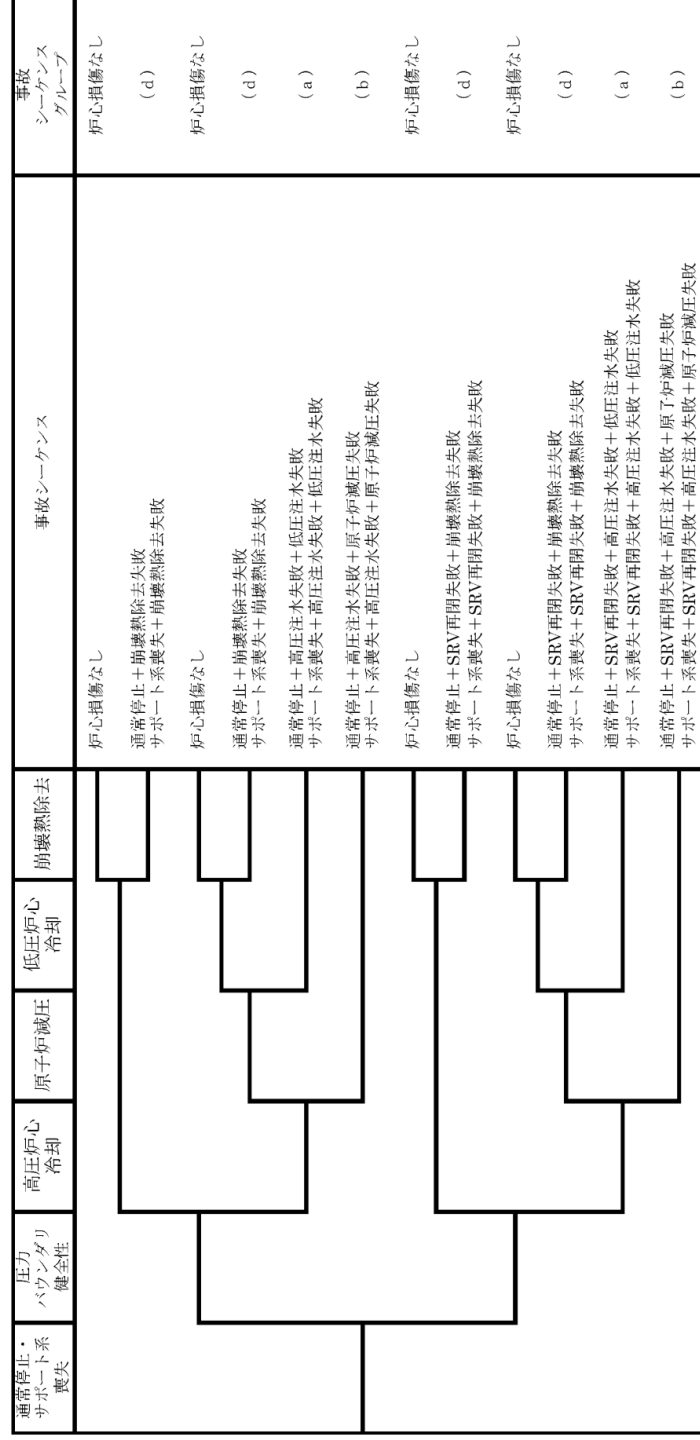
| 通常停止・サポート系喪失 | 圧力バウンダリ健全性 | 高圧炉心冷却 | 原子炉減圧 | 低圧炉心冷却 | 崩壊熱除去 | 事故シーケンス | 事故シーケンスグループ |
|---|---|---|---|---|---|---|---|
| | | | | | | 炉心損傷なし | 炉心損傷なし |
| | | | | | | 通常停止＋崩壊熱除去失敗<br>サポート系喪失＋崩壊熱除去失敗 | (d) |
| | | | | | | 炉心損傷なし | 炉心損傷なし |
| | | | | | | 通常停止＋崩壊熱除去失敗<br>サポート系喪失＋崩壊熱除去失敗 | (d) |
| | | | | | | 通常停止＋高圧注水失敗＋低圧注水失敗<br>サポート系喪失＋高圧注水失敗＋低圧注水失敗 | (a) |
| | | | | | | 通常停止＋高圧注水失敗＋原子炉減圧失敗<br>サポート系喪失＋高圧注水失敗＋原子炉減圧失敗 | (b) |
| | | | | | | 炉心損傷なし | 炉心損傷なし |
| | | | | | | 通常停止＋SRV再閉失敗＋崩壊熱除去失敗<br>サポート系喪失＋SRV再閉失敗＋崩壊熱除去失敗 | (d) |
| | | | | | | 炉心損傷なし | 炉心損傷なし |
| | | | | | | 通常停止＋SRV再閉失敗＋崩壊熱除去失敗<br>サポート系喪失＋SRV再閉失敗＋崩壊熱除去失敗 | (d) |
| | | | | | | 通常停止＋SRV再閉失敗＋高圧注水失敗＋低圧注水失敗<br>サポート系喪失＋SRV再閉失敗＋高圧注水失敗＋低圧注水失敗 | (a) |
| | | | | | | 通常停止＋SRV再閉失敗＋高圧注水失敗＋原子炉減圧失敗<br>サポート系喪失＋SRV再閉失敗＋高圧注水失敗＋原子炉減圧失敗 | (b) |